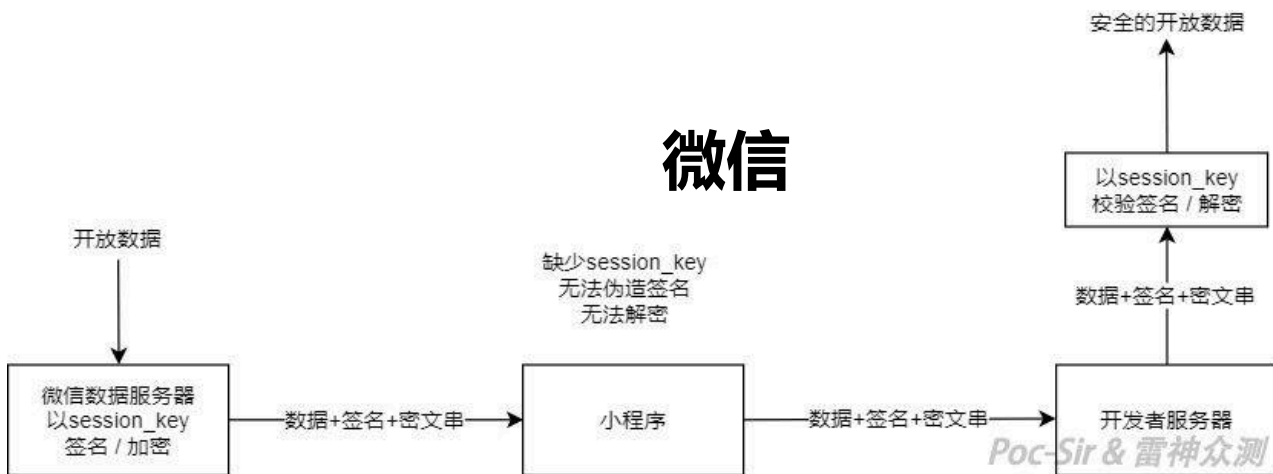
安全的开放数据

微信

以session_key
校验签名 / 解密

开放数据

缺少session_key
无法伪造签名
无法解密

数据+签名+密文串

微信数据服务器
以session_key
签名 / 加密

数据+签名+密文串

小程序

数据+签名+密文串

开发者服务器

Poc-Sir & 雷神众测